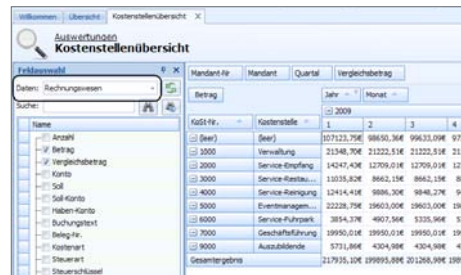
Willkommen | Übersicht | Kostenstellenübersicht X

Auswertungen
Kostenstellenübersicht

Feldauswahl

Daten: Rechnungswesen

Suche:

Name
Anzahl
Betrag
Vergleichsbetrag
Konto
Soll
Soll-Konto
Haben-Konto
Buchungstext
Beleg-Nr.
Kostenart
Steuerart
Steuerschlüssel

Mandant-Nr | Mandant | Quartal | Vergleichsbetrag

Betrag

Jahr | Monat

2009

| KoSt-Nr. | Kostenstelle | 1 | 2 | 3 | 4 |
|---|---|---|---|---|---|
| (leer) | (leer) | 107123,75€ | 98650,36€ | 99633,09€ | 97 |
| 1000 | Verwaltung | 21348,70€ | 21222,51€ | 21222,51€ | 21 |
| 2000 | Service-Empfang | 14247,43€ | 12709,01€ | 12709,01€ | 12 |
| 2100 | Service-Restau... | 11035,82€ | 8662,15€ | 8662,15€ | 8 |
| 4000 | Service-Reinigung | 12414,41€ | 9886,30€ | 9948,27€ | 9 |
| 5000 | Eventmanagem... | 22228,75€ | 19603,00€ | 19603,00€ | 19 |
| 6000 | Service-Fuhrpark | 3854,37€ | 4907,56€ | 5335,96€ | 5 |
| 7000 | Geschäftsführung | 19950,01€ | 19950,01€ | 19950,01€ | 19 |
| 9000 | Auszubildende | 5731,86€ | 4304,98€ | 4304,98€ | 4 |
| Gesamtergebnis | | 217935,10€ | 199895,88€ | 201268,98€ | 198 |